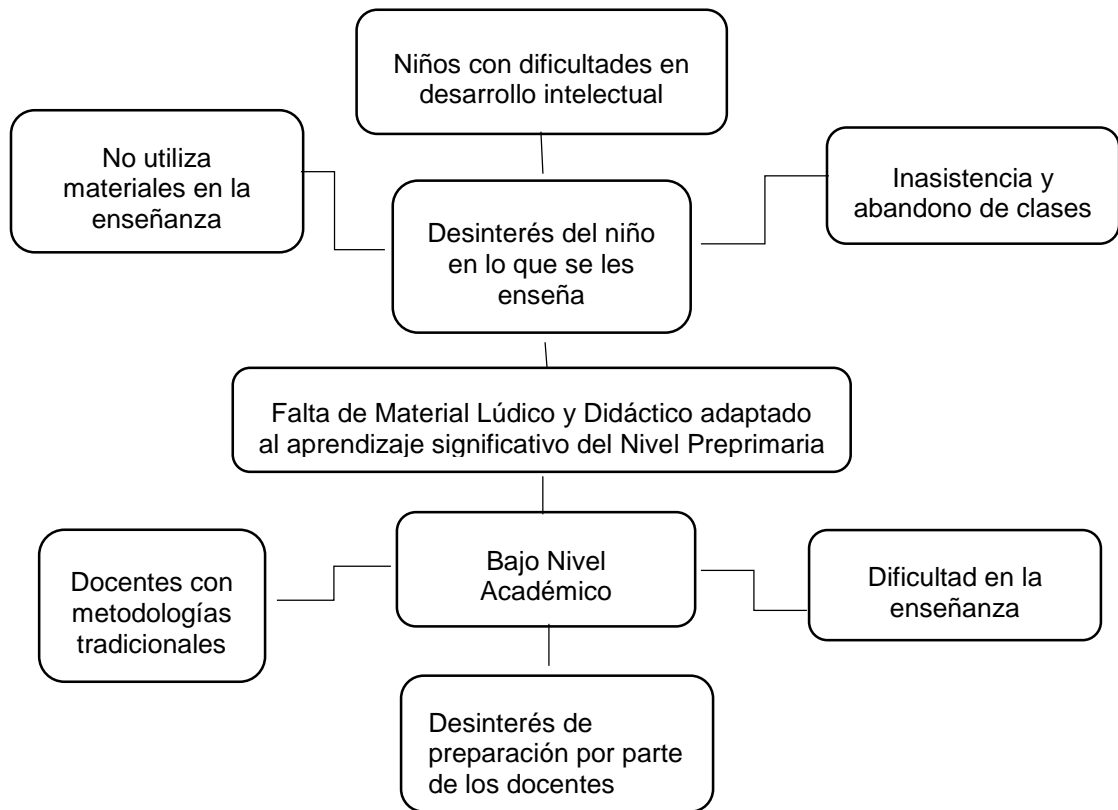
Niños con dificultades en desarrollo intelectual

No utiliza materiales en la enseñanza

Desinterés del niño en lo que se les enseña

Inasistencia y abandono de clases

Falta de Material Lúdico y Didáctico adaptado al aprendizaje significativo del Nivel Preprimaria

Docentes con metodologías tradicionales

Bajo Nivel Académico

Dificultad en la enseñanza

Desinterés de preparación por parte de los docentes